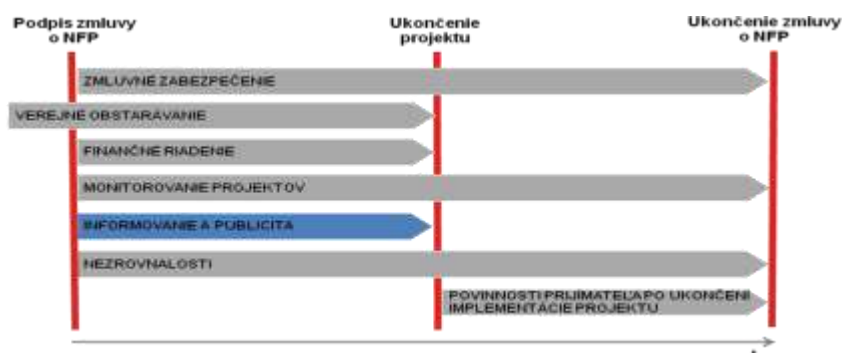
Podpis zmluvy o NFP

Ukončenie projektu

Ukončenie zmluvy o NFP

ZMLUVNÉ ZABEZPEČENIE

VEREJNÉ OBSTARÁVANIE

FINANČNÉ RIADENIE

MONITOROVANIE PROJEKTOV

INFORMOVANIE A PUBLICITA

NEZROVNALOSTI

POVINNOSTI PRIJÍMATEĽA PO UKONČENÍ IMPLEMENTÁCIE PROJEKTU